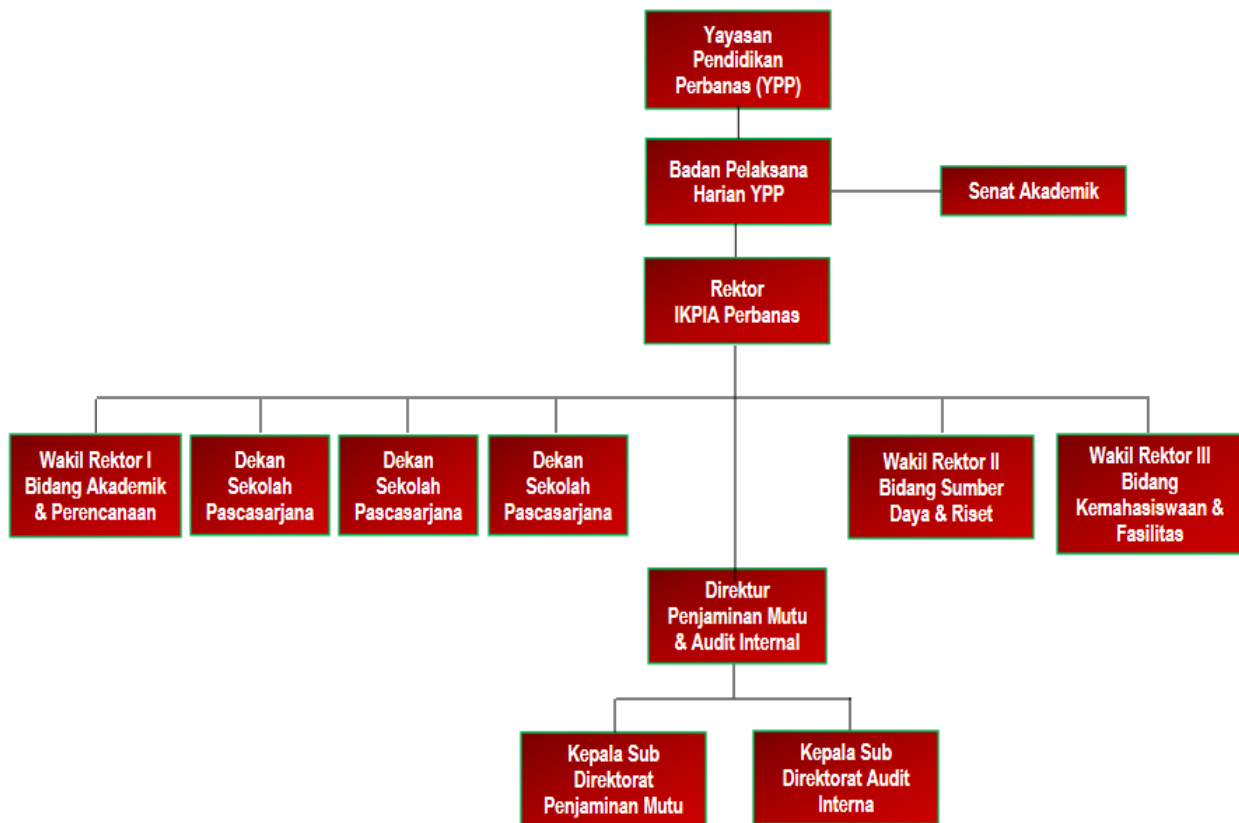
Yayasan Pendidikan Perbanas (YPP)

Badan Pelaksana Harian YPP

Senat Akademik

Rektor IKPIA Perbanas

Wakil Rektor I Bidang Akademik & Perencanaan

Dekan Sekolah Pascasarjana

Dekan Sekolah Pascasarjana

Dekan Sekolah Pascasarjana

Wakil Rektor II Bidang Sumber Daya & Riset

Wakil Rektor III Bidang Kemahasiswaan & Fasilitas

Direktur Penjaminan Mutu & Audit Internal

Kepala Sub Direktorat Penjaminan Mutu

Kepala Sub Direktorat Audit Interna